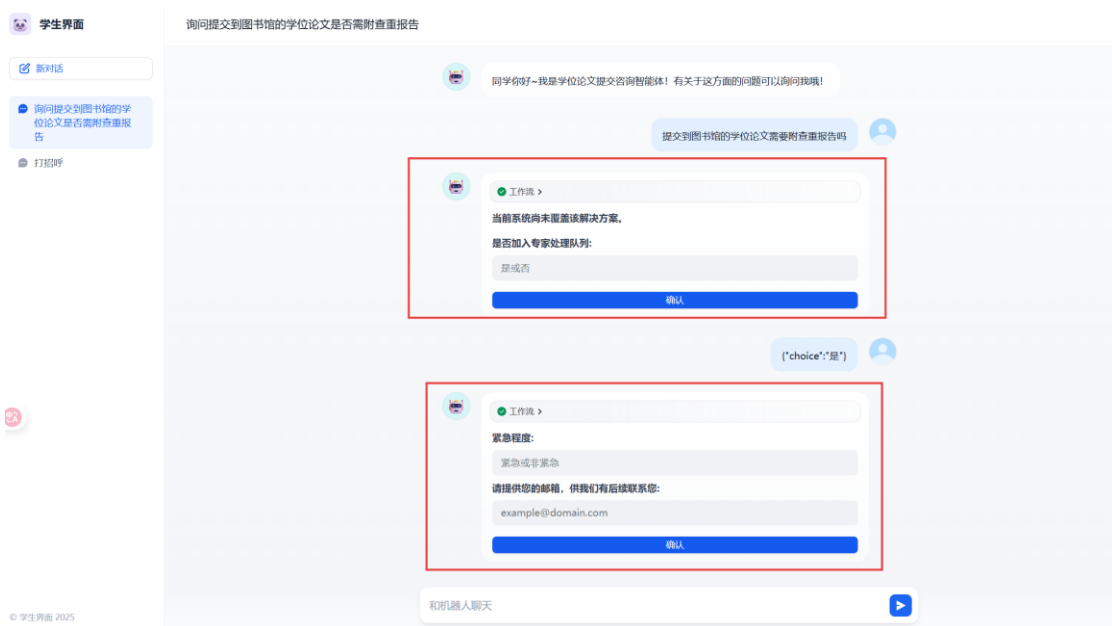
学生界面

新对话

询问提交到图书馆的学位论文是否需附查重报告

打招呼

© 学生界面 2025

询问提交到图书馆的学位论文是否需附查重报告

同学你好~我是学位论文提交咨询智能体！有关于这方面的问题可以询问我哦！

提交到图书馆的学位论文需要附查重报告吗

工作流 >

当前系统尚未覆盖该解决方案。

是否加入专家处理队列：

是或否

确认

{"choice":"是"}

工作流 >

紧急程度：

紧急或非紧急

请提供您的邮箱，供我们有后续联系您：

example@domain.com

确认

和机器人聊天